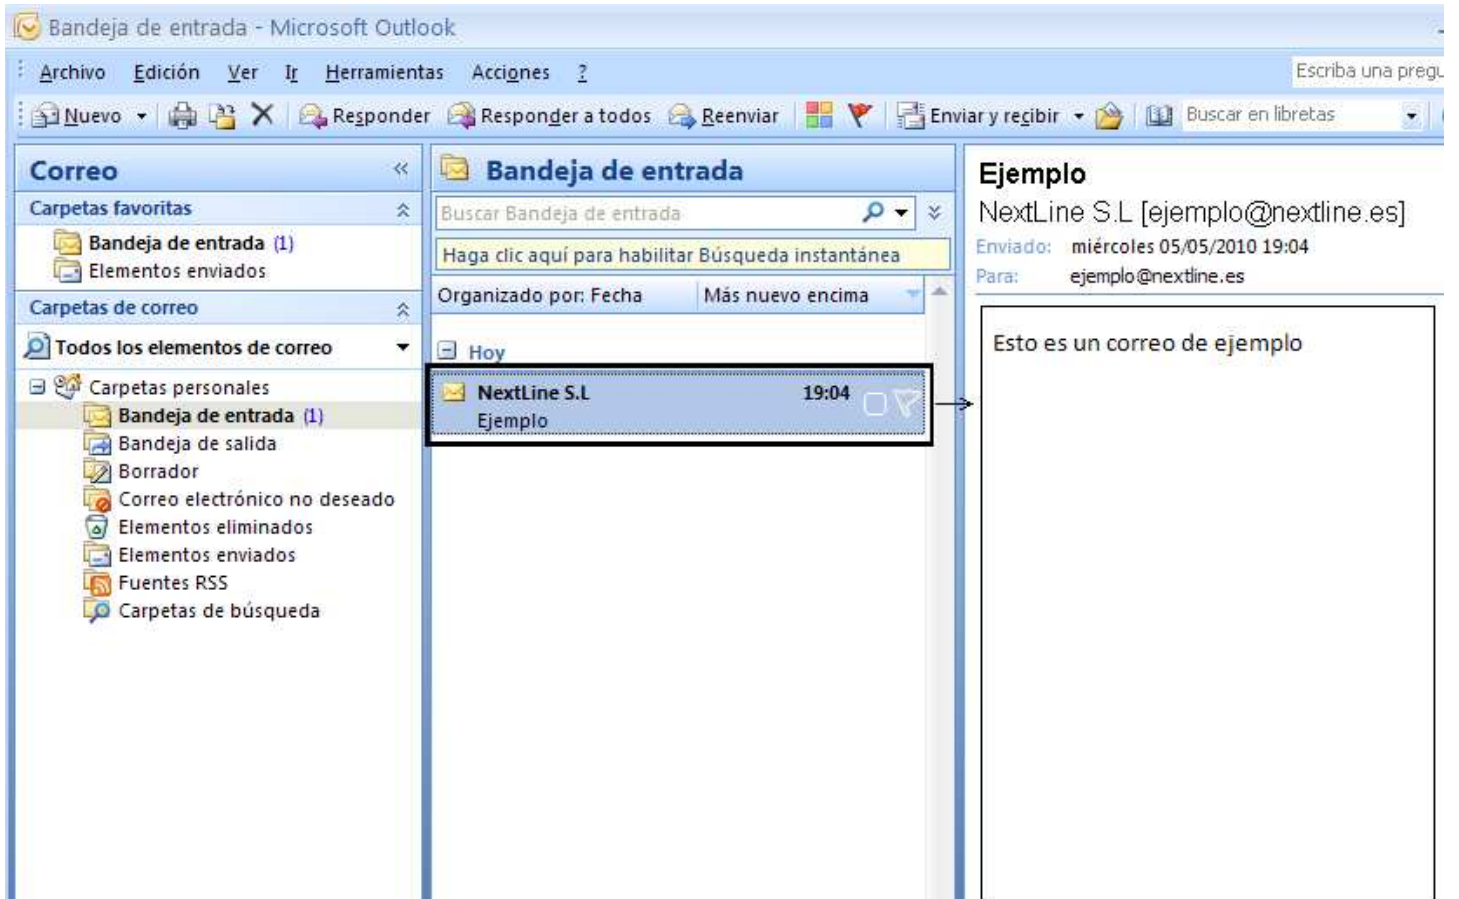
Bandeja de entrada - Microsoft Outlook

Archivo Edición Ver Ir Herramientas Acciones ?

Escriba una pregu

Nuevo Responder Responder a todos Reenviar Enviar y recibir Buscar en libretas

Correo

Carpetas favoritas

Bandeja de entrada (1)
Elementos enviados

Carpetas de correo

Todos los elementos de correo

Carpetas personales
Bandeja de entrada (1)
Bandeja de salida
Borrador
Correo electrónico no deseado
Elementos eliminados
Elementos enviados
Fuentes RSS
Carpetas de búsqueda

Bandeja de entrada

Buscar Bandeja de entrada

Haga clic aquí para habilitar Búsqueda instantánea

Organizado por: Fecha Más nuevo encima

Hoy

NextLine S.L 19:04
Ejemplo

Ejemplo
NextLine S.L [ejemplo@nextline.es]
Enviado: miércoles 05/05/2010 19:04
Para: ejemplo@nextline.es

Esto es un correo de ejemplo